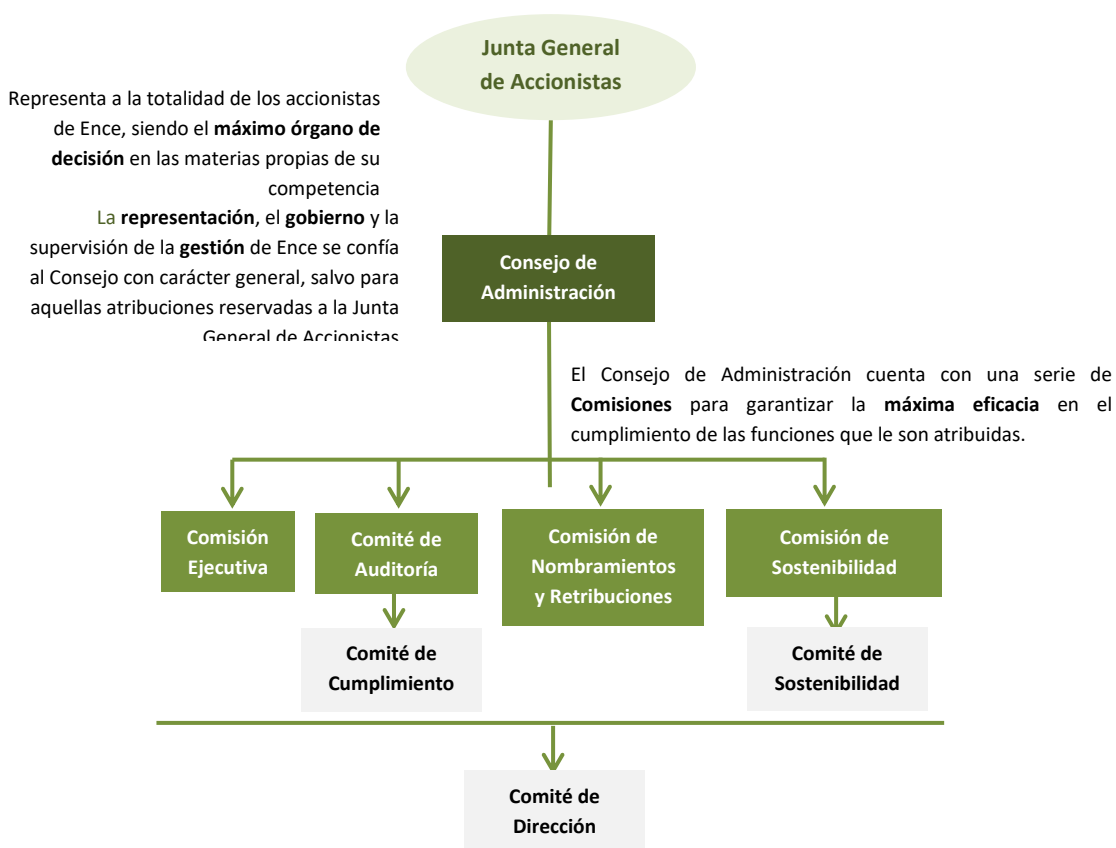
Junta General de Accionistas

Representa a la totalidad de los accionistas de Ence, siendo el **máximo órgano de decisión** en las materias propias de su competencia

La **representación**, el **gobierno** y la supervisión de la **gestión** de Ence se confía al Consejo con carácter general, salvo para aquellas atribuciones reservadas a la Junta General de Accionistas

Consejo de Administración

El Consejo de Administración cuenta con una serie de **Comisiones** para garantizar la **máxima eficacia** en el cumplimiento de las funciones que le son atribuidas.

Comisión Ejecutiva

Comité de Auditoría

Comisión de Nombramientos y Retribuciones

Comisión de Sostenibilidad

Comité de Cumplimiento

Comité de Sostenibilidad

Comité de Dirección